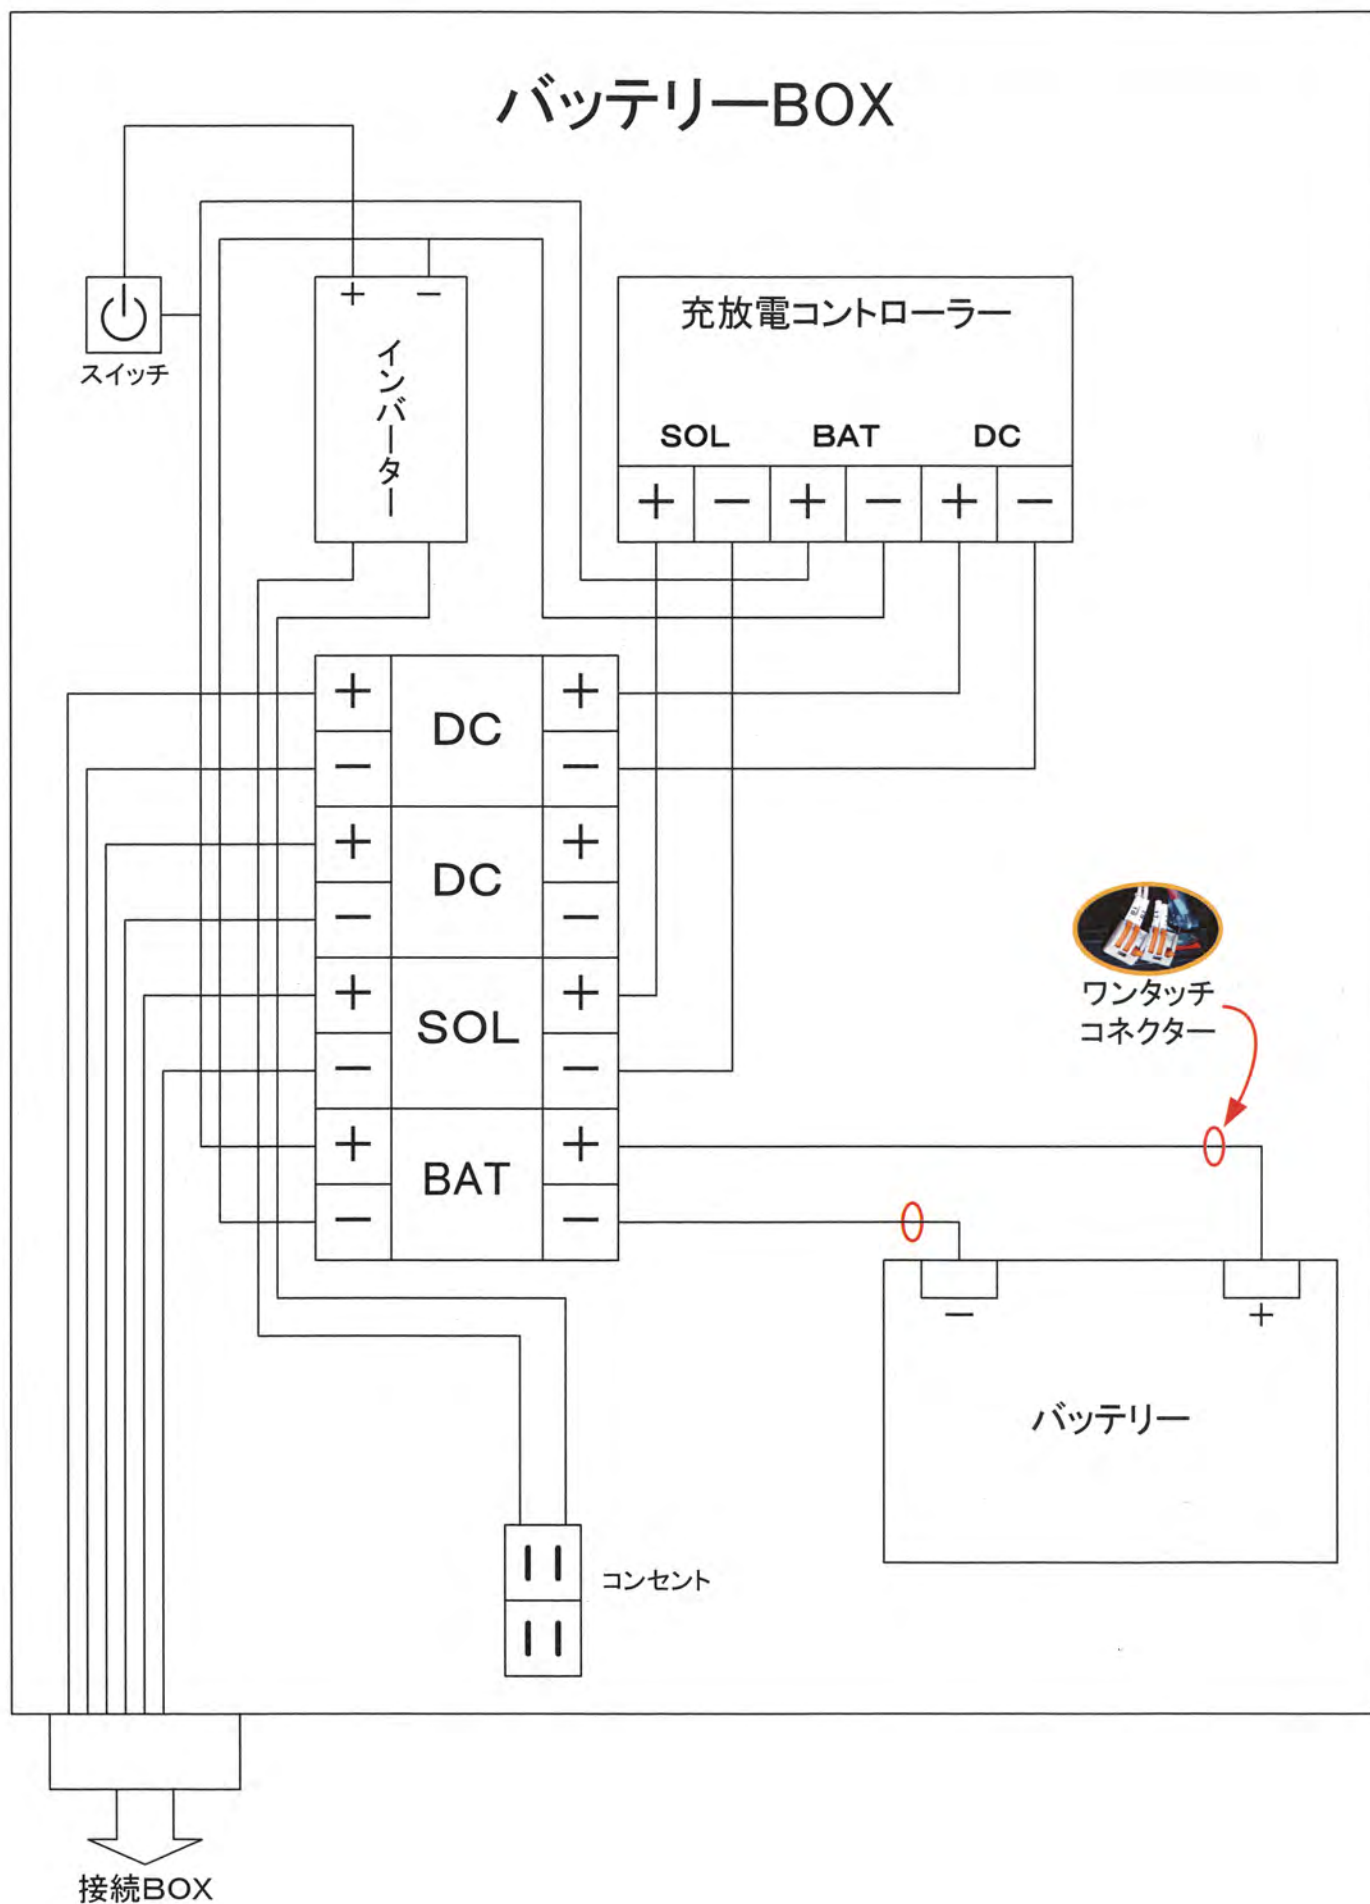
バッテリーBOX

スイッチ

＋ －
インバーター

充放電コントローラー
SOL BAT DC
＋ － ＋ － ＋ －

| ＋ | DC | ＋ |
|---|---|---|
| － | | － |
| ＋ | DC | ＋ |
| － | | － |
| ＋ | SOL | ＋ |
| － | | － |
| ＋ | BAT | ＋ |
| － | | － |

ワンタッチ
コネクター

－ ＋
バッテリー

コンセント

接続BOX